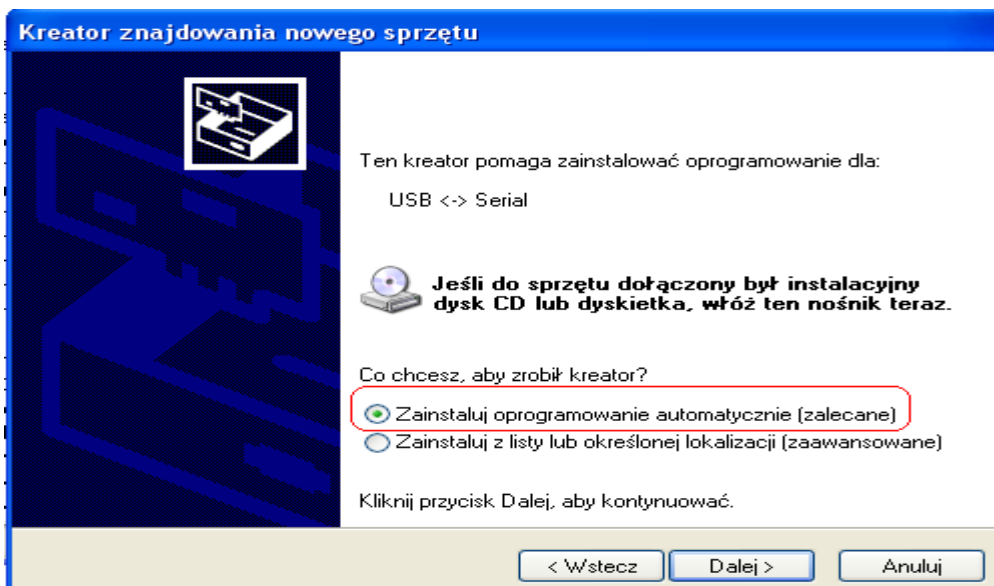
Kreator znajdowania nowego sprzętu

Ten kreator pomaga zainstalować oprogramowanie dla:

USB <-> Serial

Jeśli do sprzętu dołączony był instalacyjny dysk CD lub dyskietka, włóż ten nośnik teraz.

Co chcesz, aby zrobił kreator?

Zainstaluj oprogramowanie automatycznie (zalecane)

Zainstaluj z listy lub określonej lokalizacji (zaawansowane)

Kliknij przycisk Dalej, aby kontynuować.

< Wstecz | Dalej > | Anuluj